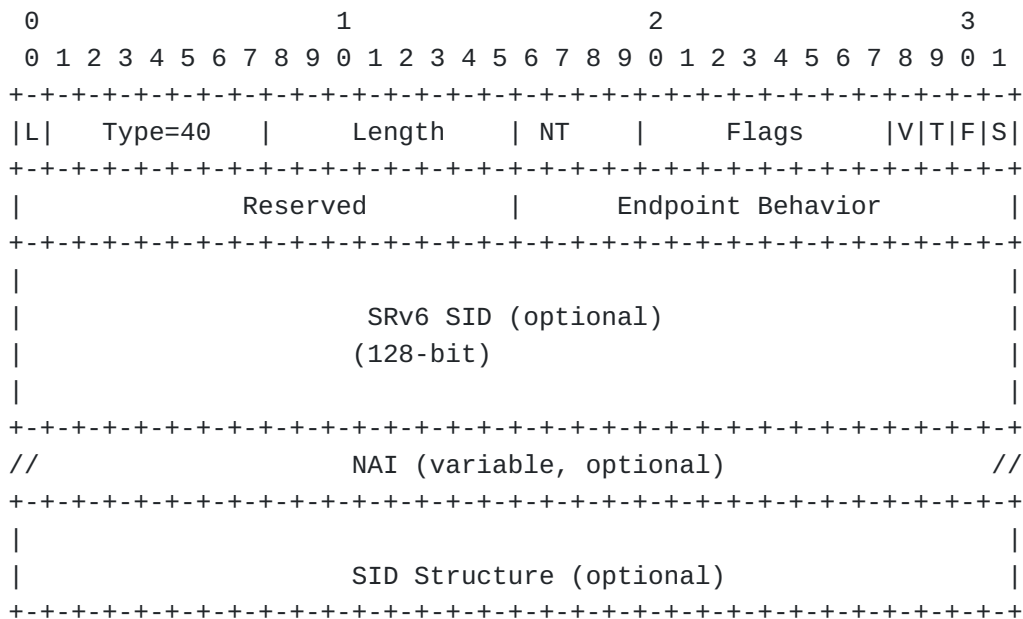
0                   1                   2                   3
 0 1 2 3 4 5 6 7 8 9 0 1 2 3 4 5 6 7 8 9 0 1 2 3 4 5 6 7 8 9 0 1
+-+-+-+-+-+-+-+-+-+-+-+-+-+-+-+-+-+-+-+-+-+-+-+-+-+-+-+-+-+-+-+-+
|L|   Type=40   |     Length    | NT    |     Flags     |V|T|F|S|
+-+-+-+-+-+-+-+-+-+-+-+-+-+-+-+-+-+-+-+-+-+-+-+-+-+-+-+-+-+-+-+-+
|            Reserved           |       Endpoint Behavior       |
+-+-+-+-+-+-+-+-+-+-+-+-+-+-+-+-+-+-+-+-+-+-+-+-+-+-+-+-+-+-+-+-+
|                                                               |
|                   SRv6 SID (optional)                         |
|                  (128-bit)                                    |
|                                                               |
+-+-+-+-+-+-+-+-+-+-+-+-+-+-+-+-+-+-+-+-+-+-+-+-+-+-+-+-+-+-+-+-+
//                   NAI (variable, optional)                  //
+-+-+-+-+-+-+-+-+-+-+-+-+-+-+-+-+-+-+-+-+-+-+-+-+-+-+-+-+-+-+-+-+
|                                                               |
|                   SID Structure (optional)                    |
+-+-+-+-+-+-+-+-+-+-+-+-+-+-+-+-+-+-+-+-+-+-+-+-+-+-+-+-+-+-+-+-+